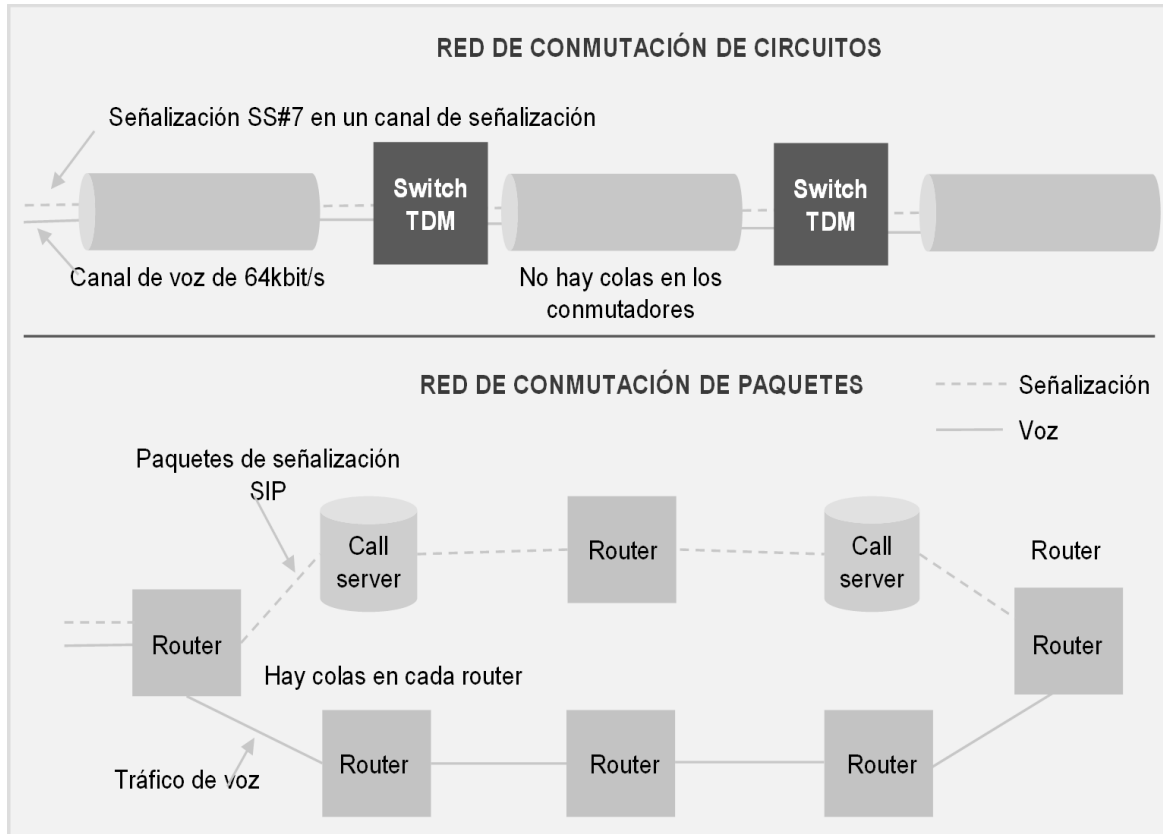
RED DE CONMUTACIÓN DE CIRCUITOS

Señalización SS#7 en un canal de señalización

Switch TDM

Switch TDM

Canal de voz de 64kbit/s

No hay colas en los conmutadores

RED DE CONMUTACIÓN DE PAQUETES

Señalización

Voz

Paquetes de señalización SIP

Call server

Router

Call server

Router

Router

Router

Hay colas en cada router

Router

Router

Router

Tráfico de voz